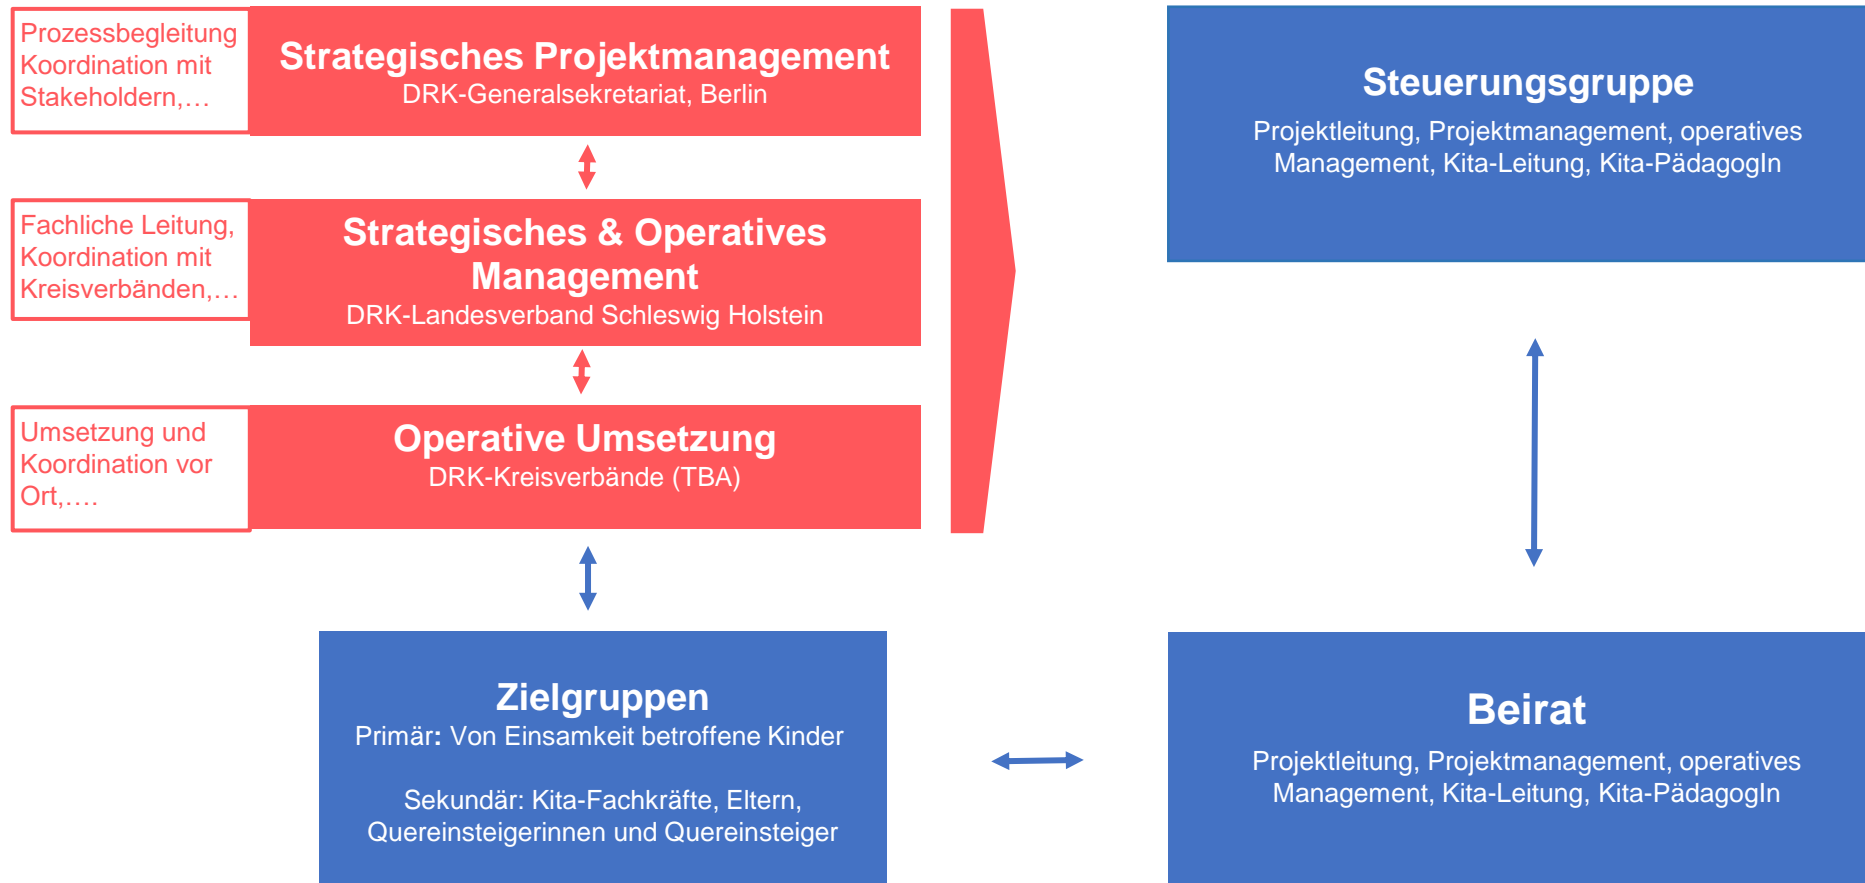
Prozessbegleitung Koordination mit Stakeholdern,…

Strategisches Projektmanagement
DRK-Generalsekretariat, Berlin

Fachliche Leitung, Koordination mit Kreisverbänden,…

Strategisches & Operatives Management
DRK-Landesverband Schleswig Holstein

Umsetzung und Koordination vor Ort,….

Operative Umsetzung
DRK-Kreisverbände (TBA)

Steuerungsgruppe
Projektleitung, Projektmanagement, operatives Management, Kita-Leitung, Kita-PädagogIn

Zielgruppen
Primär: Von Einsamkeit betroffene Kinder

Sekundär: Kita-Fachkräfte, Eltern, Quereinsteigerinnen und Quereinsteiger

Beirat
Projektleitung, Projektmanagement, operatives Management, Kita-Leitung, Kita-PädagogIn